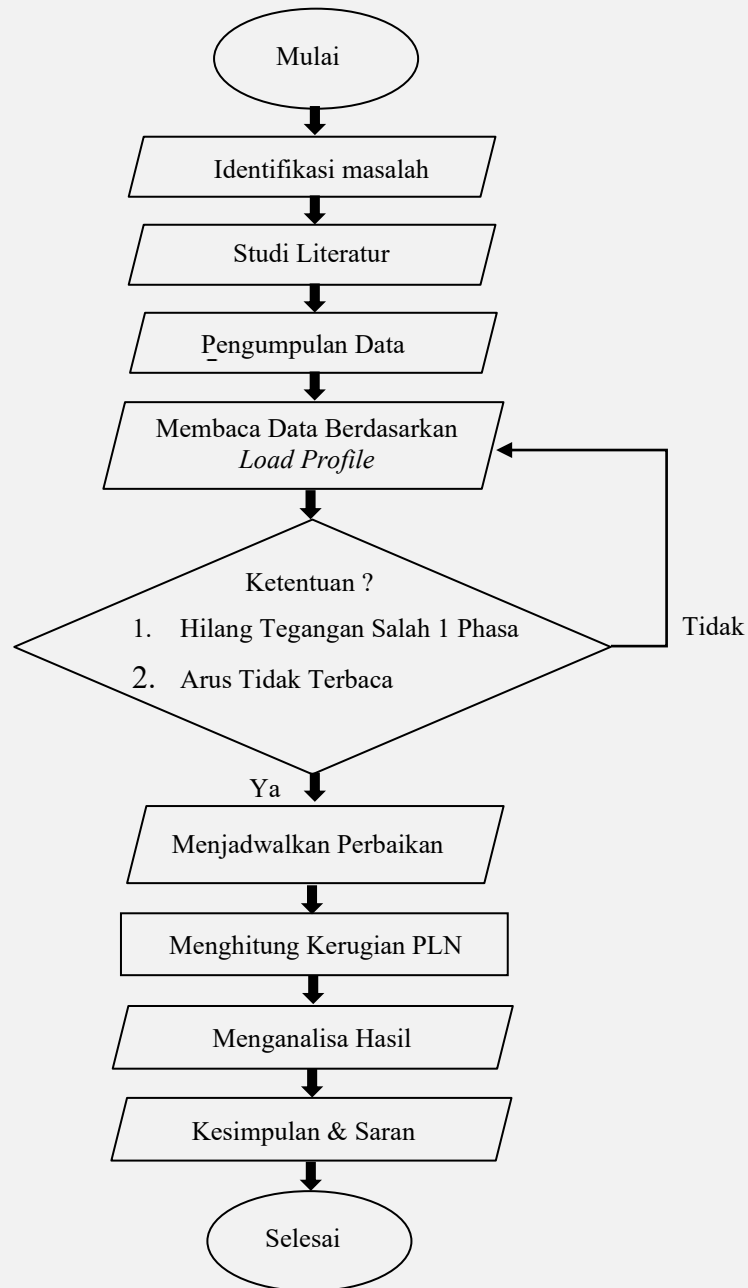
Mulai

Identifikasi masalah

Studi Literatur

Pengumpulan Data

Membaca Data Berdasarkan *Load Profile*

Ketentuan ?

1. Hilang Tegangan Salah 1 Phasa

2. Arus Tidak Terbaca

Tidak

Ya

Menjadwalkan Perbaikan

Menghitung Kerugian PLN

Menganalisa Hasil

Kesimpulan & Saran

Selesai